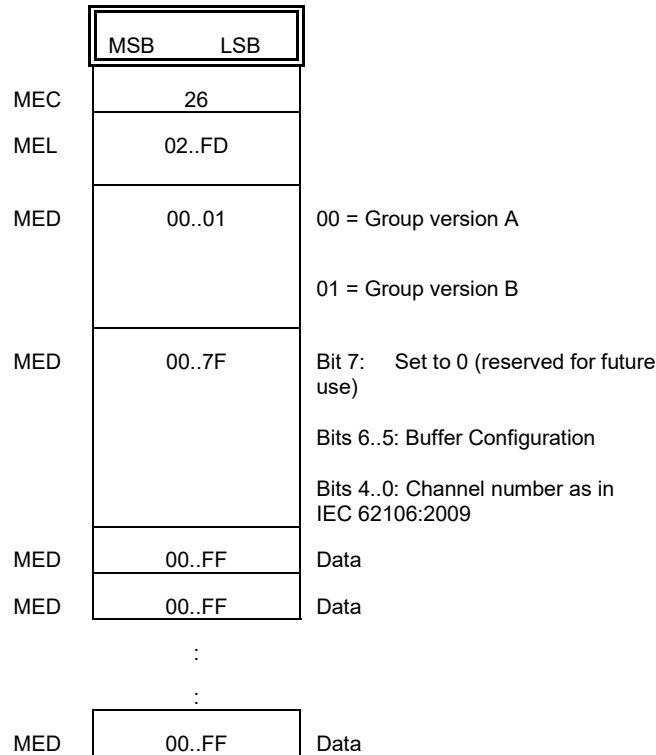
MSB LSB

MEC 26

MEL 02..FD

MED 00..01 00 = Group version A

01 = Group version B

MED 00..7F Bit 7: Set to 0 (reserved for future use)

Bits 6..5: Buffer Configuration

Bits 4..0: Channel number as in IEC 62106:2009

MED 00..FF Data

MED 00..FF Data

:

:

MED 00..FF Data